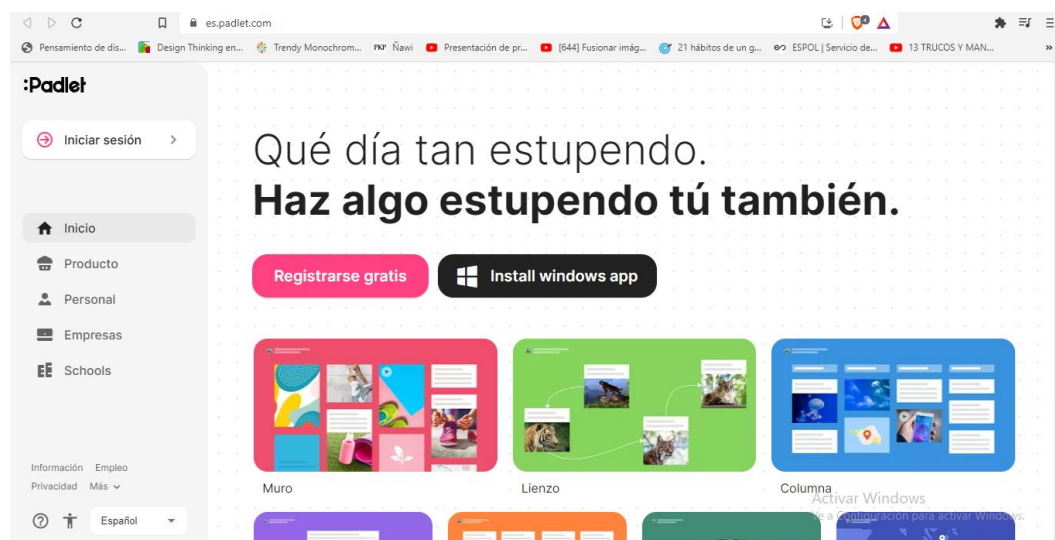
es.padlet.com

Pensamiento de dis... Design Thinking en... Trendy Monochrom... Ñawi Presentación de pr... [644] Fusionar imág... 21 hábitos de un g... ESPOL | Servicio de... 13 TRUCOS Y MAN...

:Padlet

Iniciar sesión

Inicio
Producto
Personal
Empresas
Schools

Información Empleo
Privacidad Más

Español

Qué día tan estupendo.
**Haz algo estupendo tú también.**

Registrarse gratis
Install windows app

Muro
Lienzo
Columna

Activar Windows
Ve a Configuración para activar Windows.